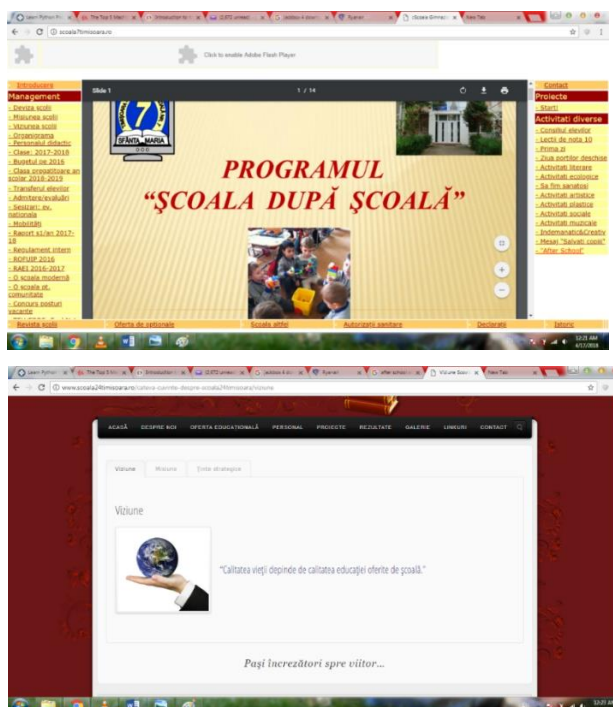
scoala7timisoara.ro

Click to enable Adobe Flash Player

Introducere
Management
- Deviza scolii
- Misiunea scolii
- Viziunea scolii
- Organigrama
- Personalul didactic
- Clase: 2017-2018
- Bugetul pe 2016
- Clasa pregatitoare an scolar 2018-2019
- Transferul elevilor
- Admitere/evaluări
- Sesizari: ev. nationala
- Mobilitati
- Raport s1/an 2017-18
- Regulament intern
- ROFUIP 2016
- RAEI 2016-2017
- O scoala moderna
- O scoala pt. comunitate
- Concurs postul vacante

Slide 1 1 / 14

7
SFÂNTA MARIA

PROGRAMUL
"ŞCOALA DUPĂ ŞCOALĂ"

Contact
Proiecte
- Starti
Activitati diverse
- Consiliul elevilor
- Lectii de nota 10
- Prima zi
- Ziua portilor deschise
- Activitati literare
- Activitati ecologice
- Sa fim sanatosi
- Activitati artistice
- Activitati plastice
- Activitati sociale
- Activitati muzicale
- Indemanatic&Creativ
- Mesaj "Salvati copii"
- "After School"

Revista scolii | Oferta de optionale | Scoala altfel | Autorizatii sanitare | Declaratii | Istoric

www.scoala24timisoara.ro/catre-comite-despre-scoala24timisoara/viziune

ACASĂ DESPRE NOI OFERTA EDUCAȚIONALĂ PERSONAL PROIECTE REZULTATE GALERIE LINKURI CONTACT

Viziune Misiune Ținte strategice

Viziune

"Calitatea vieții depinde de calitatea educației oferite de școală."

Pași încrezători spre viitor...